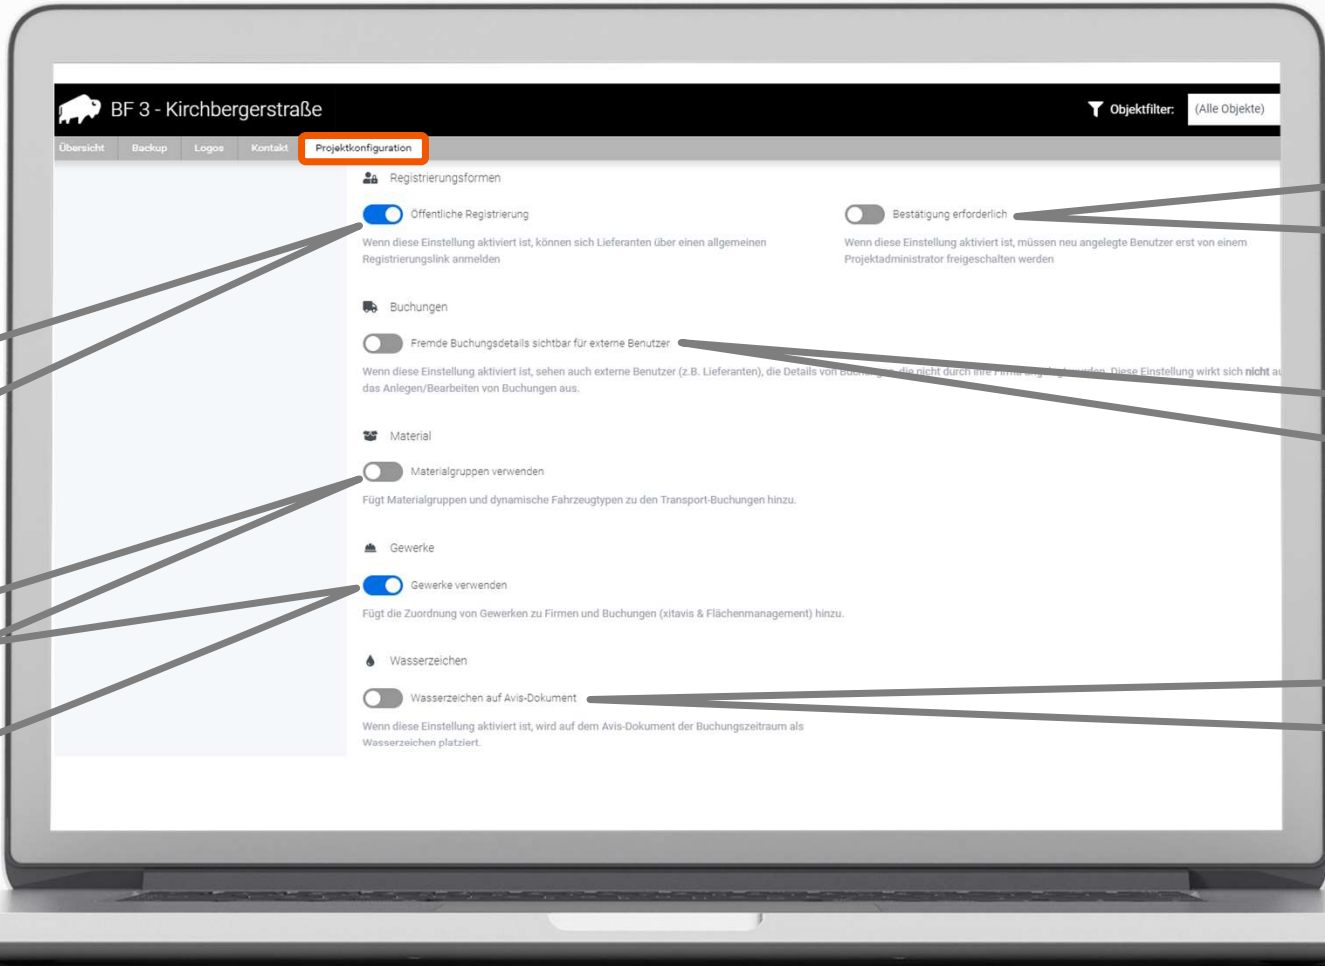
BF 3 - Kirchbergerstraße

Objektfilter: (Alle Objekte)

Übersicht Backup Logos Kontakt Projektkonfiguration

Registrierungsformen

Öffentliche Registrierung

Wenn diese Einstellung aktiviert ist, können sich Lieferanten über einen allgemeinen Registrierungslink anmelden

Bestätigung erforderlich

Wenn diese Einstellung aktiviert ist, müssen neu angelegte Benutzer erst von einem Projektadministrator freigeschalten werden

Buchungen

Fremde Buchungsdetails sichtbar für externe Benutzer

Wenn diese Einstellung aktiviert ist, sehen auch externe Benutzer (z.B. Lieferanten), die Details von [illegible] Diese Einstellung wirkt sich nicht a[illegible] das Anlegen/Bearbeiten von Buchungen aus.

Material

Materialgruppen verwenden

Fügt Materialgruppen und dynamische Fahrzeugtypen zu den Transport-Buchungen hinzu.

Gewerke

Gewerke verwenden

Fügt die Zuordnung von Gewerken zu Firmen und Buchungen (xitavis & Flächenmanagement) hinzu.

Wasserzeichen

Wasserzeichen auf Avis-Dokument

Wenn diese Einstellung aktiviert ist, wird auf dem Avis-Dokument der Buchungszeitraum als Wasserzeichen platziert.